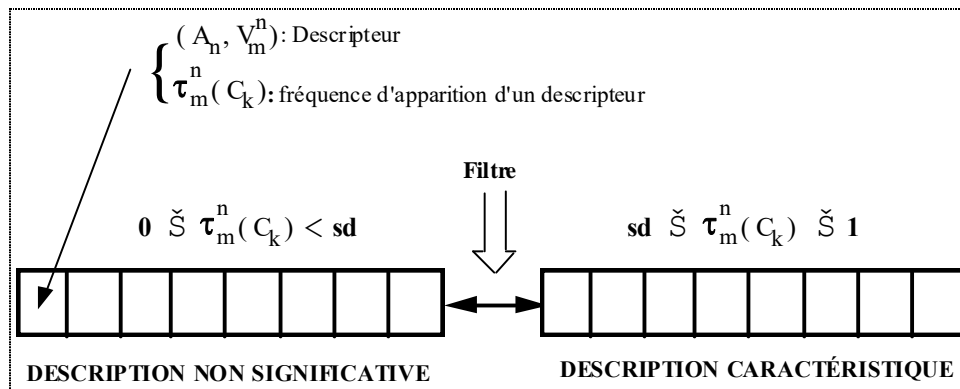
$\begin{cases} (A_n, V_m^n): \text{Descripteur} \\ \tau_m^n(C_k): \text{fréquence d'apparition d'un descripteur} \end{cases}$

Filtre

$0$ Š $\tau_m^n(C_k) < sd$

$sd$ Š $\tau_m^n(C_k)$ Š $1$

DESCRIPTION NON SIGNIFICATIVE

DESCRIPTION CARACTÉRISTIQUE